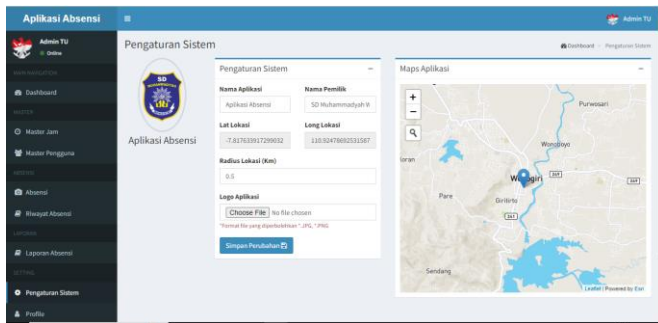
Aplikasi Absensi

Admin TU

Admin TU
Online

MAIN NAVIGATION

Dashboard

MASTER

Master Jam

Master Pengguna

ABSENSI

Absensi

Riwayat Absensi

LAPORAN

Laporan Absensi

SETTING

Pengaturan Sistem

Profile

Pengaturan Sistem

Dashboard > Pengaturan Sistem

SD

Aplikasi Absensi

Pengaturan Sistem –

Nama Aplikasi
Aplikasi Absensi

Nama Pemilik
SD Muhammadyah W

Lat Lokasi
-7.817633917299032

Long Lokasi
110.92478692531587

Radius Lokasi (Km)
0.5

Logo Aplikasi
Choose File No file chosen

*Format file yang diperbolehkan *.JPG, *.PNG

Simpan Perubahan

Maps Aplikasi –

+
−

Purwosari
Wonoboyo
liran
Wonogiri
Pare
Giritirto
Sendang

Leaflet | Powered by Esri